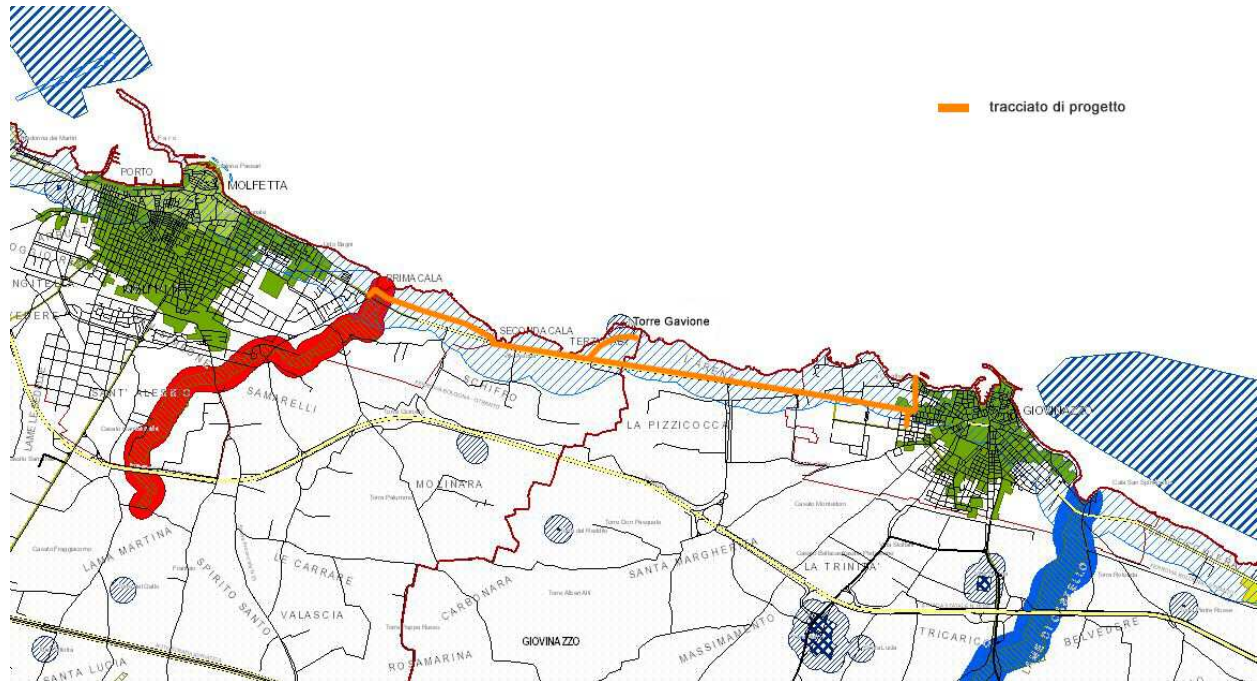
tracciato di progetto

PORTO
MOLFETTA
PRIMA CALA
SECONDA CALA
TERZA
Torre Gavione
SCHIFO
SAMARELLI
SANT'ALBERTO
LA PIZZICOCCA
GIOVINAZZO
MOLINARA
LAMA MARTINA
SPIRITO SANTO
LE CARRARE
VALASCIA
CARBONARA
SANTA MARGHERITA
LA TRINITA'
MASSIMAMENTO
TRICARICO
BELVEDERE
ROSAMARINA
GIOVINAZZO
SANTA LUCIA
LAME DI CASTELLO